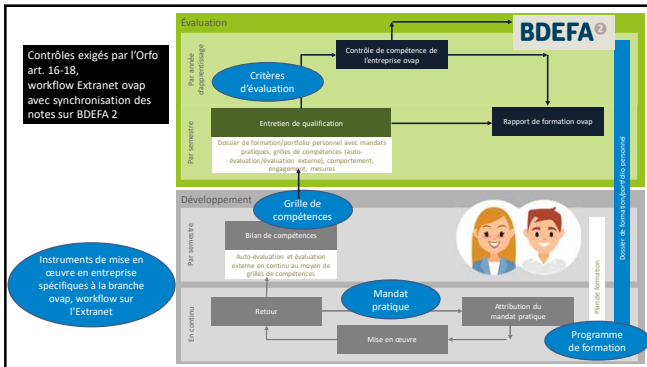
Contrôles exigés par l'Orfo art. 16-18, workflow Extranet ovap avec synchronisation des notes sur BDEFA 2

Évaluation

BDEFA 2

Par année d'apprentissage

Contrôle de compétence de l'entreprise ovap

Critères d'évaluation

Par semestre

Entretien de qualification

Rapport de formation ovap

Dossier de formation/portfolio personnel avec mandats pratiques, grilles de compétences (auto-évaluation/évaluation externe), comportement, engagement, mesures

Dossier de formation/portfolio personnel

Développement

Grille de compétences

Par semestre

Bilan de compétences

Auto-évaluation et évaluation externe en continu au moyen de grilles de compétences

Instruments de mise en œuvre en entreprise spécifiques à la branche ovap, workflow sur l'Extranet

Plan de formation

En continu

Retour

Mandat pratique

Attribution du mandat pratique

Mise en œuvre

Programme de formation